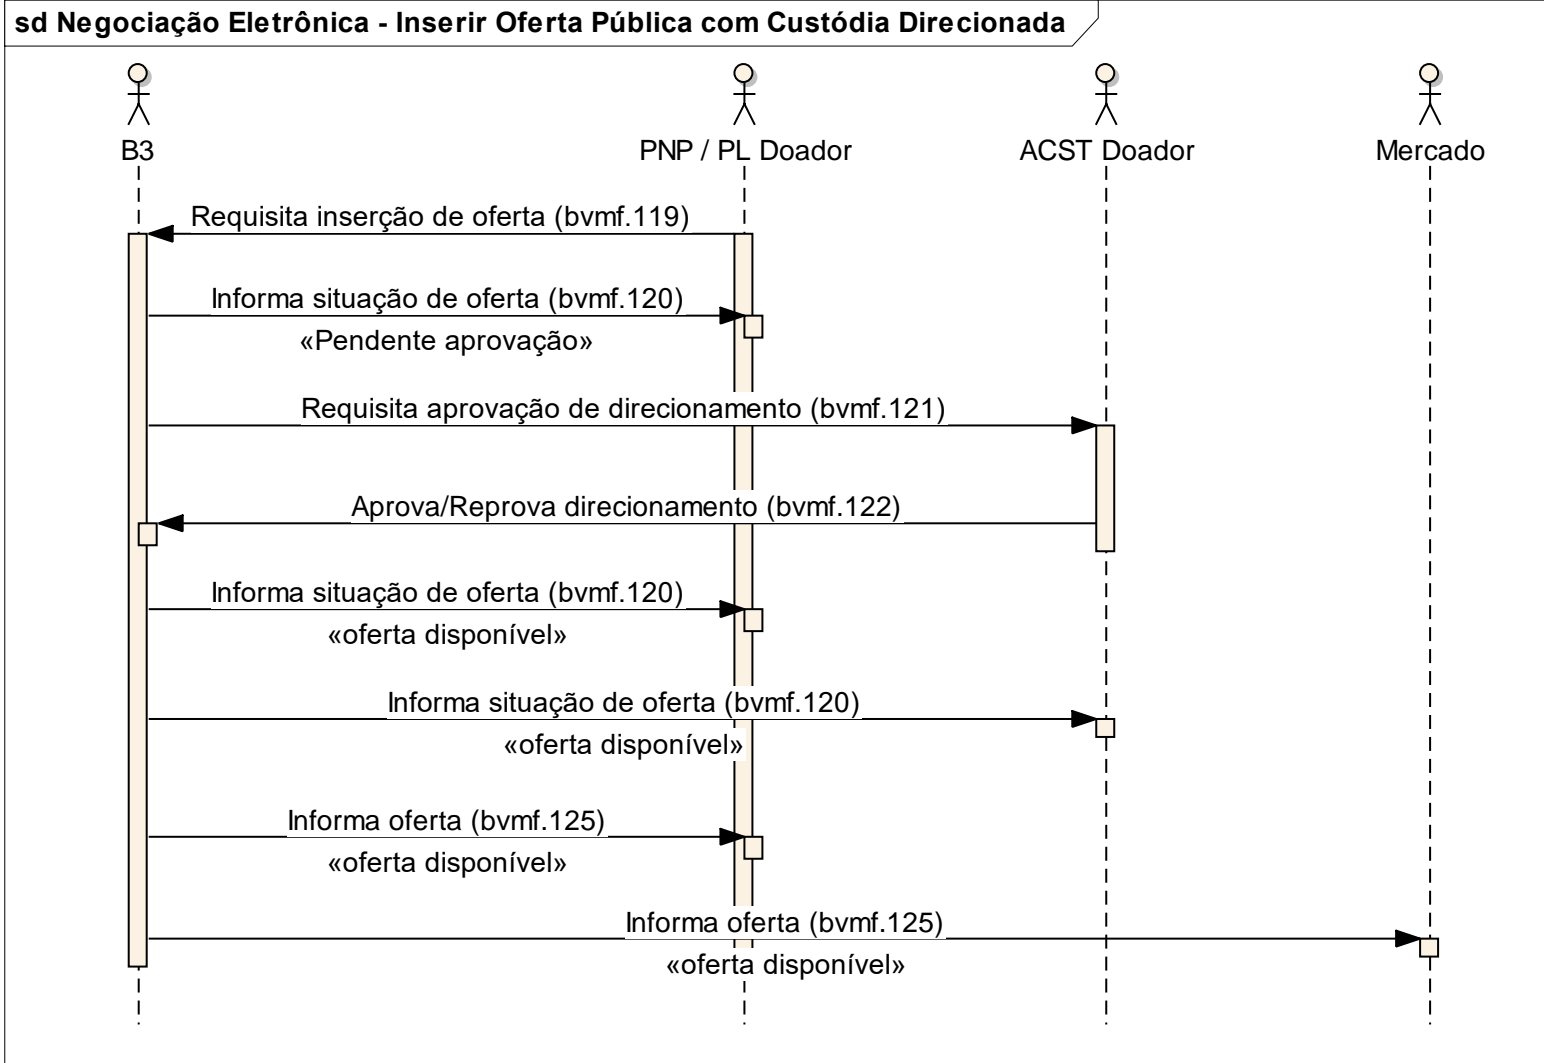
sd Negociação Eletrônica - Inserir Oferta Pública com Custódia Direcionada

B3

PNP / PL Doador

ACST Doador

Mercado

Requisita inserção de oferta (bvmf.119)

Informa situação de oferta (bvmf.120)

«Pendente aprovação»

Requisita aprovação de direcionamento (bvmf.121)

Aprova/Reprova direcionamento (bvmf.122)

Informa situação de oferta (bvmf.120)

«oferta disponível»

Informa situação de oferta (bvmf.120)

«oferta disponível»

Informa oferta (bvmf.125)

«oferta disponível»

Informa oferta (bvmf.125)

«oferta disponível»